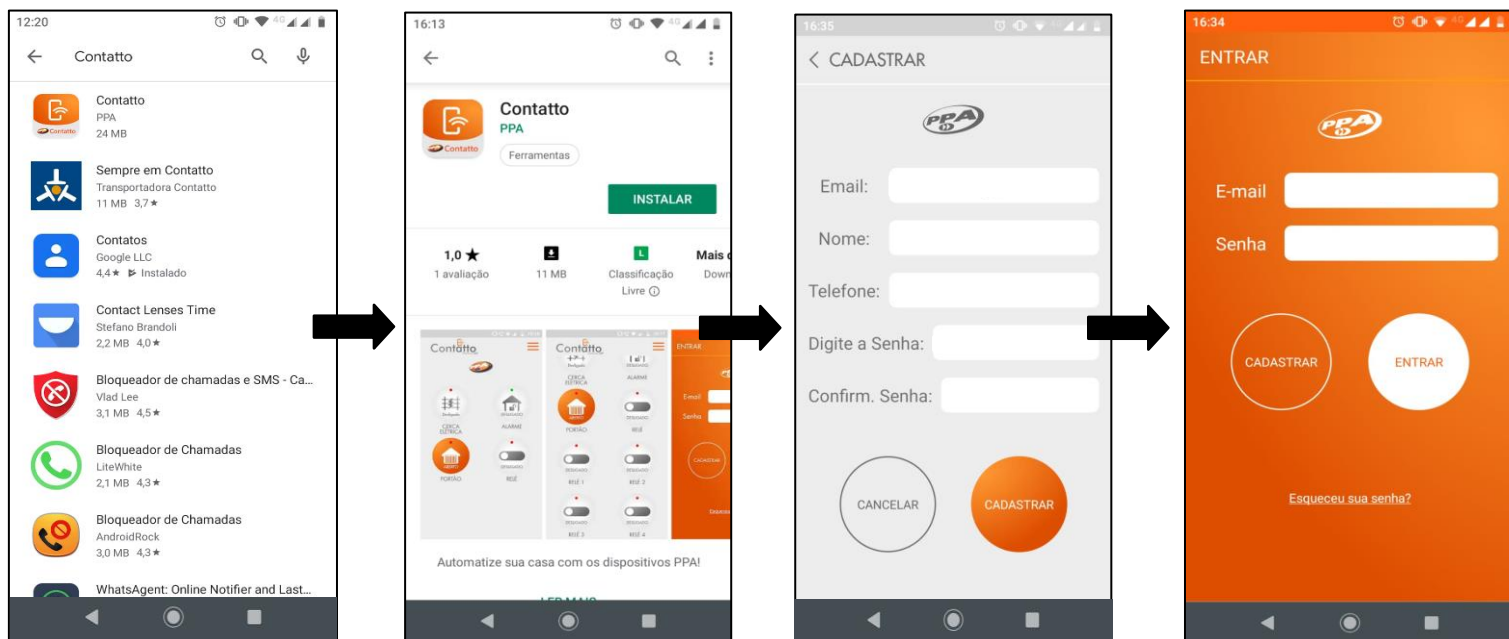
12:20

Contatto

Contatto
PPA
24 MB

Sempre em Contatto
Transportadora Contatto
11 MB 3,7★

Contatos
Google LLC
4,4★ Instalado

Contact Lenses Time
Stefano Brandoli
2,2 MB 4,0★

Bloqueador de chamadas e SMS - Ca...
Vlad Lee
3,1 MB 4,5★

Bloqueador de Chamadas
LiteWhite
2,1 MB 4,3★

Bloqueador de Chamadas
AndroidRock
3,0 MB 4,3★

WhatsAgent: Online Notifier and Last...

16:13

Contatto
PPA
Ferramentas

INSTALAR

1,0 ★
1 avaliação

11 MB

Classificação Livre

Mais d
Down

Contatto
CERCA ELÉTRICA
ALARME
PORTÃO
RELÉ
Contatto
CERCA ELÉTRICA
ALARME
PORTÃO
RELÉ 1
RELÉ 2
RELÉ 3
RELÉ 4
ENTRAR
Email
Senha
CADASTRAR

Automatize sua casa com os dispositivos PPA!

16:35

CADASTRAR

PPA

Email:
Nome:
Telefone:
Digite a Senha:
Confirm. Senha:

CANCELAR
CADASTRAR

16:34

ENTRAR

PPA

E-mail
Senha

CADASTRAR
ENTRAR

Esqueceu sua senha?